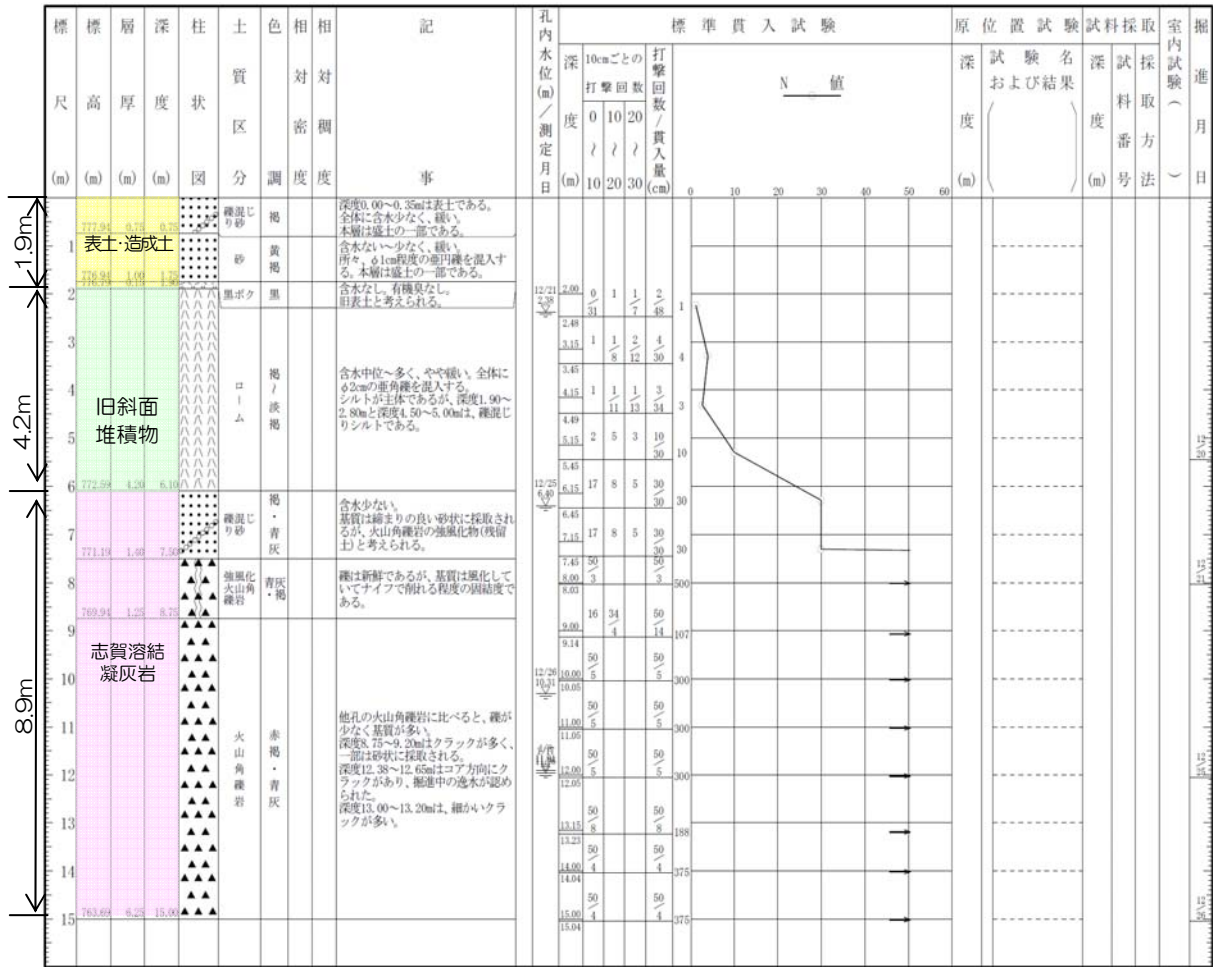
| 標尺 (m) | 標高 (m) | 層厚 (m) | 深度 (m) | 柱状図 | 土質区分 | 色調 | 相対密度 | 相対稠度 | 記事 | 孔内水位 (m) / 測定月日 | 深度 (m) | 10cmごとの打撃回数 0~10 | 10~20 | 20~30 | 打撃回数 / 貫入量 (cm) | N値 | 原位置試験 深度 (m) | 試験名および結果 | 試料採取 深度 (m) | 試料番号 | 採取方法 | 室内試験 | 掘進月日 |
|---|---|---|---|---|---|---|---|---|---|---|---|---|---|---|---|---|---|---|---|---|---|---|---|
| 1 | 777.94 | 0.35 | 0.35 | | 礫混じり砂 | 褐 | | | 深度0.00~0.35mは表土である。全体に含水少なく、緩い。本層は盛土の一部である。 | | | | | | | | | | | | | | |
| | 776.94 | 1.00 | 1.35 | | 砂 | 黄褐 | | | 含水ない~少なく、緩い。所々、φ1cm程度の亜円礫を混入する。本層は盛土の一部である。 | | | | | | | | | | | | | | |
| 2 | | | | | 黒ボク | 黒 | | | 含水なし。有機臭なし。旧表土と考えられる。 | 12/21 2.38 | 2.00 | 0/31 | 1 | 1/7 | 2/48 | 1 | | | | | | | |
| 3 | | | | | | | | | | | 2.48 3.15 | 1 | 1/8 | 2/12 | 4/30 | 4 | | | | | | | |
| 4 | | | | | ローム | 褐/淡褐 | | | 含水中位~多く、やや緩い。全体にφ2cmの亜角礫を混入する。シルトが主体であるが、深度1.90~2.80mと深度4.50~5.00mは、礫混じりシルトである。 | | 3.45 4.15 | 1 | 1/11 | 1/13 | 3/34 | 3 | | | | | | | |
| 5 | | | | | | | | | | | 4.49 5.15 | 2 | 5 | 3 | 10/30 | 10 | | | | | | | 12/20 |
| 6 | 772.59 | 4.20 | 6.10 | | | | | | | 12/25 6.40 | 5.45 6.15 | 17 | 8 | 5 | 30/30 | 30 | | | | | | | |
| 7 | 771.19 | 1.40 | 7.50 | | 礫混じり砂 | 褐・青灰 | | | 含水少ない。基質は締まりの良い砂状に採取されるが、火山角礫岩の強風化物(残留土)と考えられる。 | | 6.45 7.15 | 17 | 8 | 5 | 30/30 | 30 | | | | | | | |
| 8 | 769.94 | 1.25 | 8.75 | | 強風化火山角礫岩 | 青灰・褐 | | | 礫は新鮮であるが、基質は風化していてナイフで削れる程度の固結度である。 | | 7.45 8.00 | 50/3 | | | 50/3 | 500 | | | | | | | 12/21 |
| 9 | | | | | | | | | | | 8.03 9.00 | 16 | 34/4 | | 50/14 | 107 | | | | | | | |
| 10 | | | | | | | | | | 12/26 10.37 | 9.14 10.00 | 50/5 | | | 50/5 | 300 | | | | | | | |
| 11 | | | | | 火山角礫岩 | 赤褐・青灰 | | | 他孔の火山角礫岩に比べると、礫が少なく基質が多い。深度8.75~9.20mはクラックが多く、一部は砂状に採取される。深度12.38~12.65mはコア方向にクラックがあり、掘進中の逸水が認められた。深度13.00~13.20mは、細かいクラックが多い。 | | 10.05 11.00 | 50/5 | | | 50/5 | 300 | | | | | | | |
| 12 | | | | | | | | | | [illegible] | 11.05 12.00 | 50/5 | | | 50/5 | 300 | | | | | | | 12/25 |
| 13 | | | | | | | | | | | 12.05 13.15 | 50/8 | | | 50/8 | 188 | | | | | | | |
| 14 | | | | | | | | | | | 13.23 14.00 | 50/4 | | | 50/4 | 375 | | | | | | | |
| 15 | 763.69 | 6.25 | 15.00 | | | | | | | | 14.04 15.00 15.04 | 50/4 | | | 50/4 | 375 | | | | | | | 12/26 |

N値: 0 10 20 30 40 50 60

1.9m 表土・造成土
4.2m 旧斜面堆積物
8.9m 志賀溶結凝灰岩